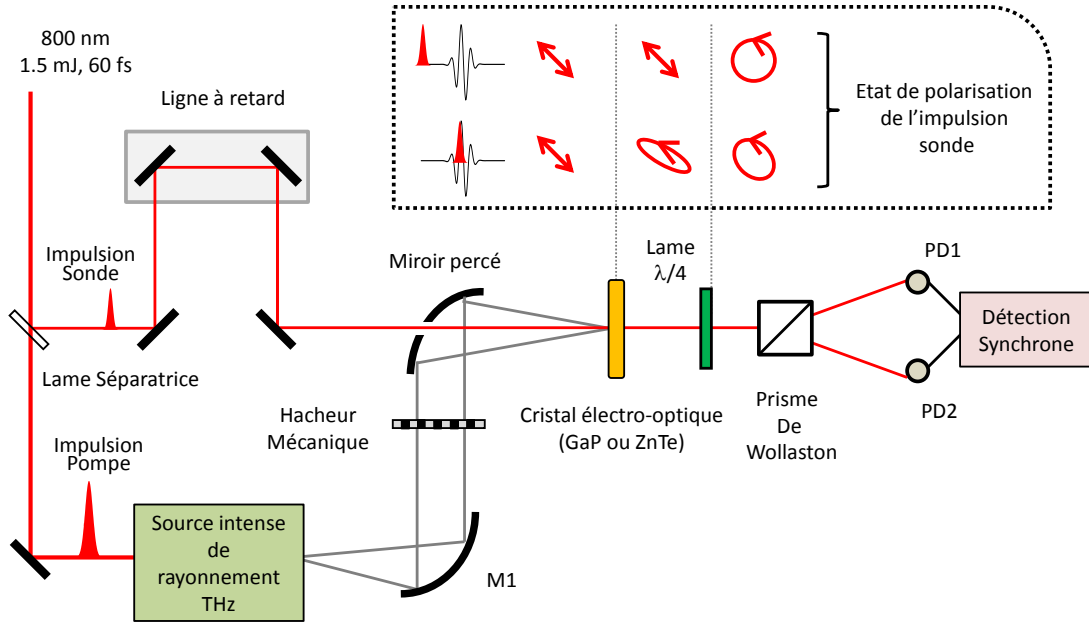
800 nm
1.5 mJ, 60 fs

Ligne à retard

Etat de polarisation de l'impulsion sonde

Impulsion Sonde

Lame Séparatrice

Miroir percé

Lame $\lambda/4$

PD1

Détection Synchrone

PD2

Hacheur Mécanique

Cristal électro-optique (GaP ou ZnTe)

Prisme De Wollaston

Impulsion Pompe

Source intense de rayonnement THz

M1